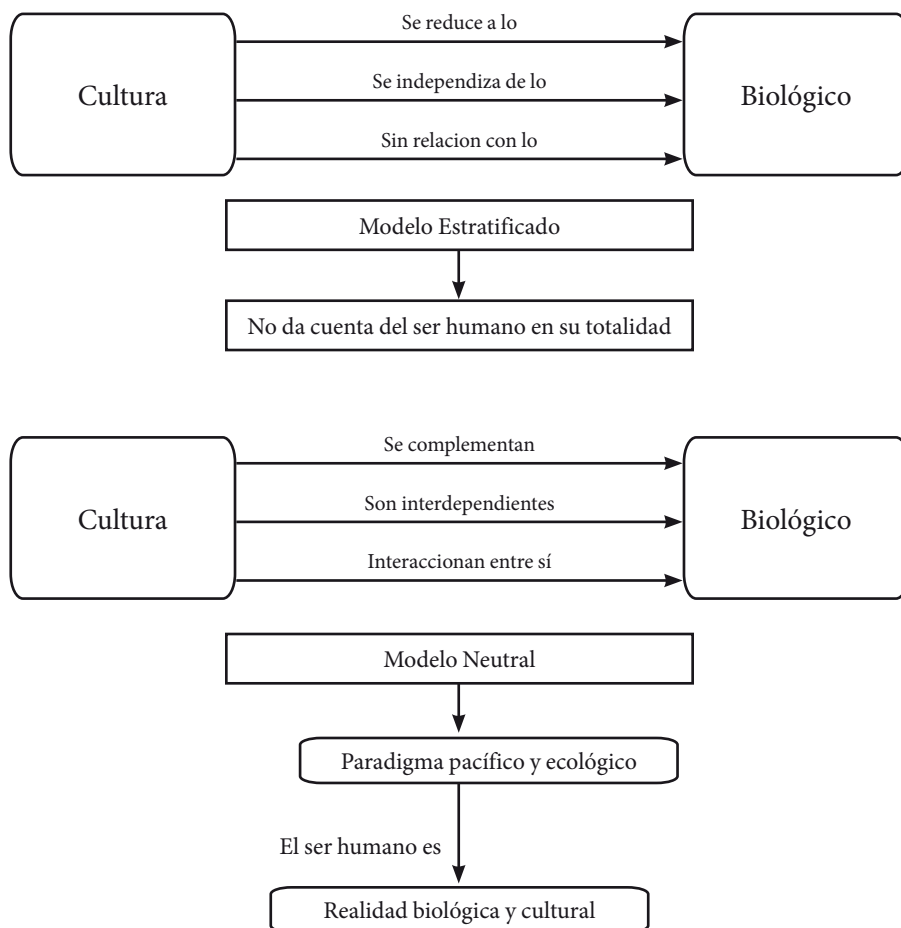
Cultura

Se reduce a lo

Se independiza de lo

Sin relacion con lo

Biológico

Modelo Estratificado

No da cuenta del ser humano en su totalidad

Cultura

Se complementan

Son interdependientes

Interaccionan entre sí

Biológico

Modelo Neutral

Paradigma pacífico y ecológico

El ser humano es

Realidad biológica y cultural